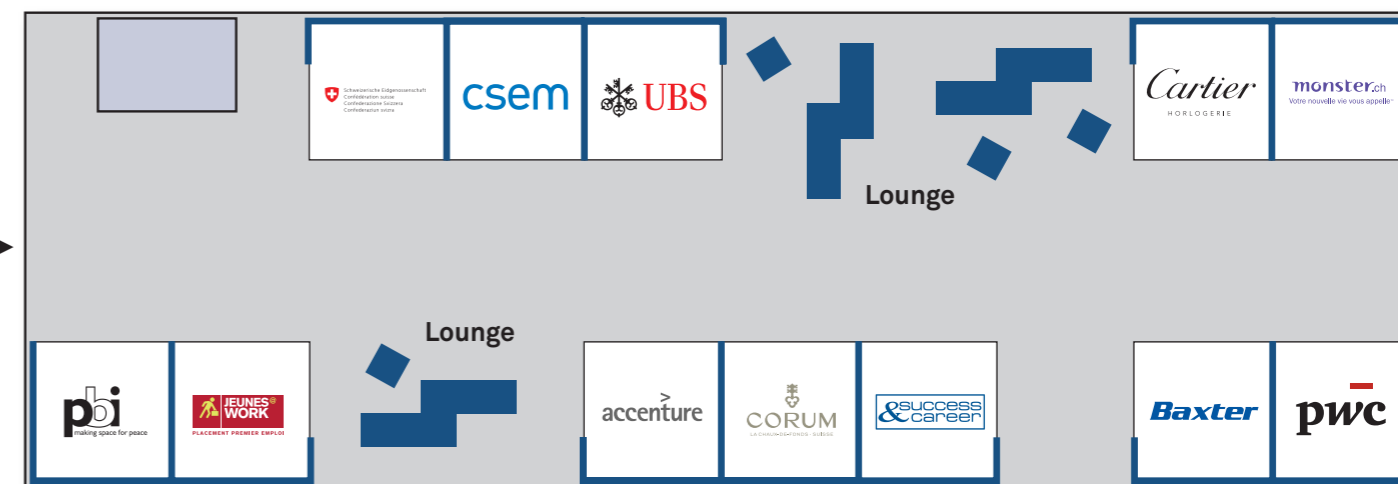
Schweizerische Eidgenossenschaft
Confédération suisse
Confederazione Svizzera
Confederaziun svizra

csem

UBS

Lounge

Cartier
HORLOGERIE

monster.ch
Votre nouvelle vie vous appelle

Lounge

pbi
making space for peace

JEUNES@WORK
PLACEMENT PREMIER EMPLOI

accenture

CORUM
LA CHAUX-DE-FONDS · SUISSE

&success career

Baxter

pwc